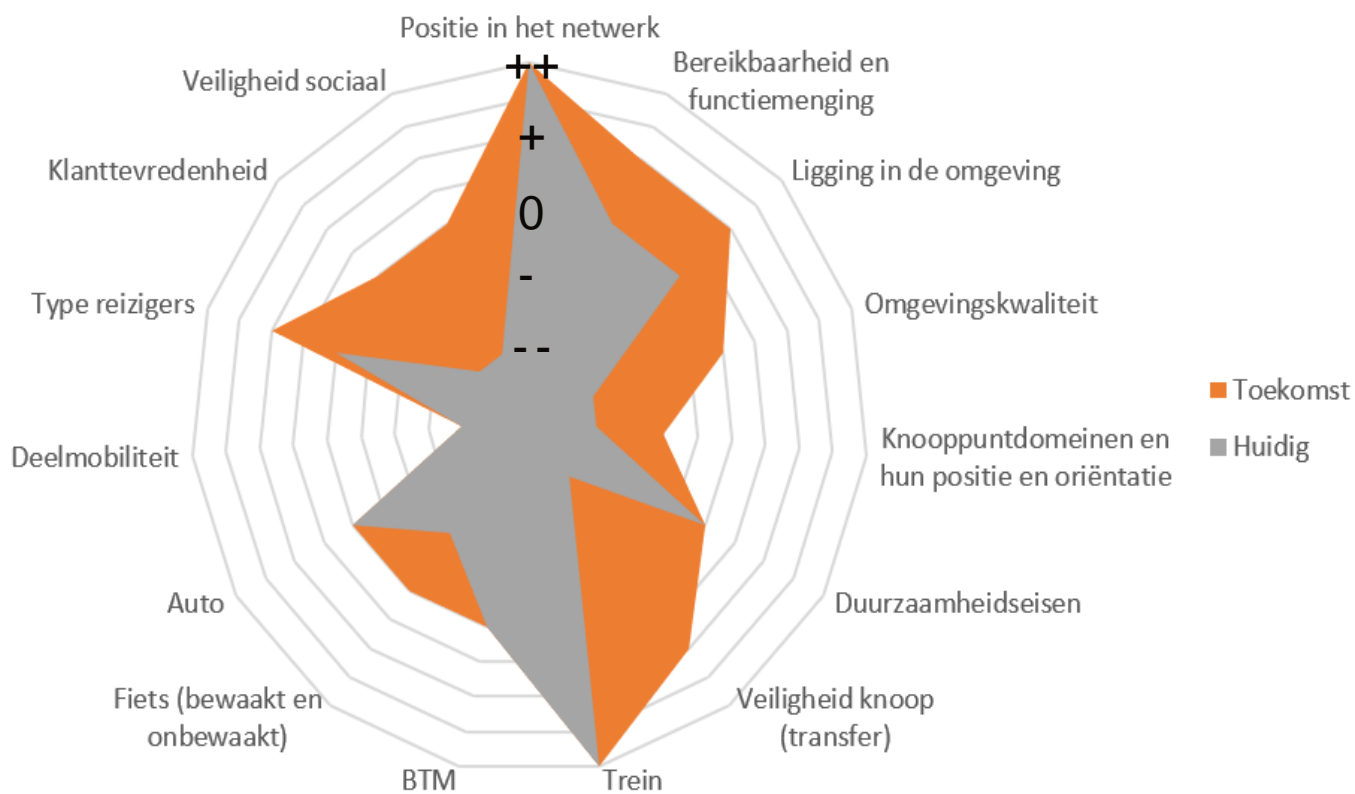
Positie in het netwerk
Bereikbaarheid en functiemenging
Ligging in de omgeving
Omgevingskwaliteit
Knooppuntdomeinen en hun positie en oriëntatie
Duurzaamheidseisen
Veiligheid knoop (transfer)
Trein
BTM
Fiets (bewaakt en onbewaakt)
Auto
Deelmobiliteit
Type reizigers
Klanttevredenheid
Veiligheid sociaal

++
+
0
-
--

Toekomst
Huidig